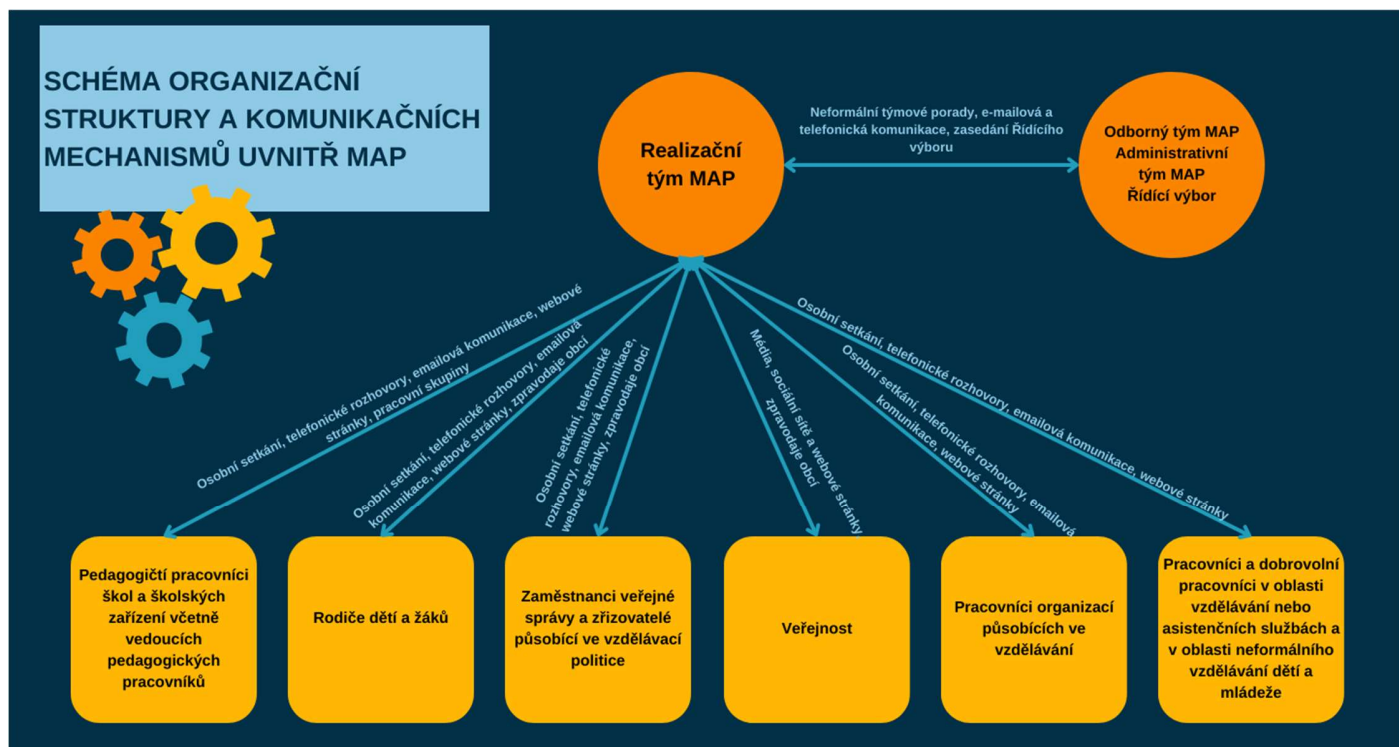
SCHÉMA ORGANIZAČNÍ STRUKTURY A KOMUNIKAČNÍCH MECHANISMŮ UVNITŘ MAP

Realizační tým MAP

Neformální týmové porady, e-mailová a telefonická komunikace, zasedání Řídícího výboru

Odborný tým MAP
Administrativní tým MAP
Řídící výbor

Osobní setkání, telefonické rozhovory, emailová komunikace, webové stránky, pracovní skupiny

Osobní setkání, telefonické rozhovory, emailová komunikace, webové stránky, zpravodaje obcí

Osobní setkání, telefonické rozhovory, emailová komunikace, webové stránky, zpravodaje obcí

Média, sociální sítě a webové stránky zpravodaje obcí

Osobní setkání, telefonické rozhovory, emailová komunikace, webové stránky

Osobní setkání, telefonické rozhovory, emailová komunikace, webové stránky

Pedagogičtí pracovníci škol a školských zařízení včetně vedoucích pedagogických pracovníků

Rodiče dětí a žáků

Zaměstnanci veřejné správy a zřizovatelé působící ve vzdělávací politice

Veřejnost

Pracovníci organizací působících ve vzdělávání

Pracovníci a dobrovolní pracovníci v oblasti vzdělávání nebo asistenčních službách a v oblasti neformálního vzdělávání dětí a mládeže